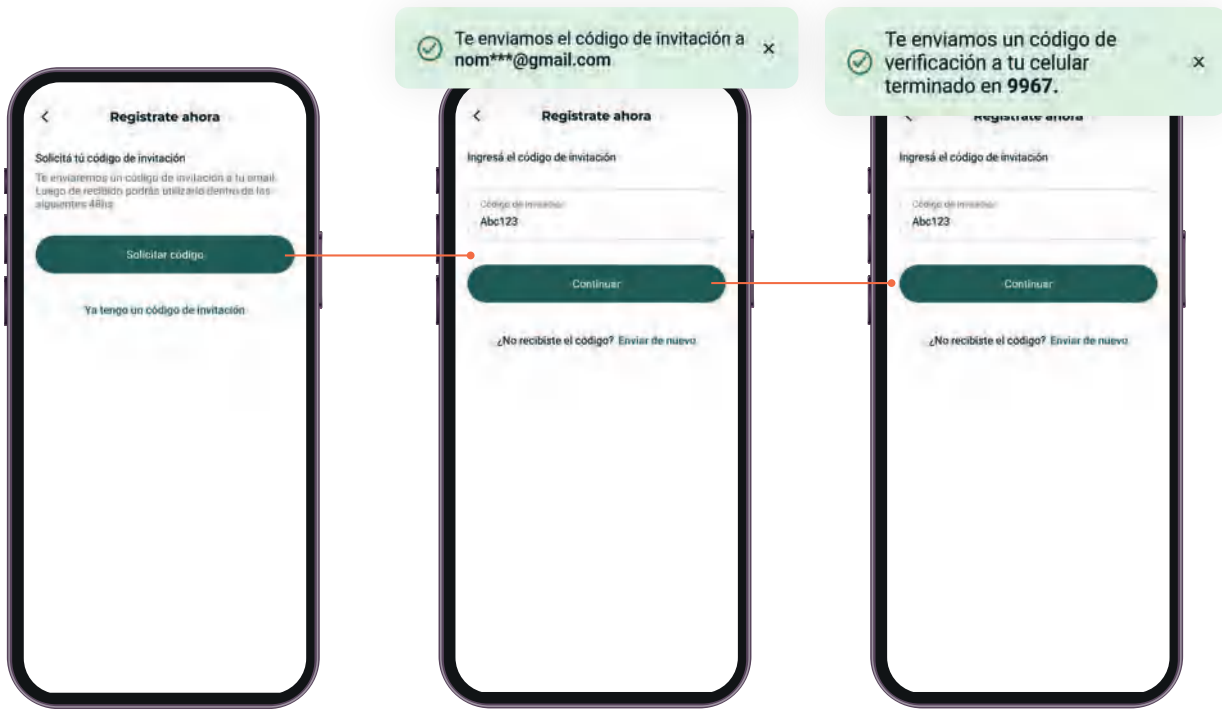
Te enviamos el código de invitación a nom***@gmail.com ×

Te enviamos un código de verificación a tu celular terminado en **9967.** ×

<

Registrate ahora

Solicitá tú código de invitación

Te enviaremos un código de invitación a tu email. Luego de recibido podrás utilizarlo dentro de las siguientes 48hs

Solicitar código

Ya tengo un código de invitación

<

Registrate ahora

Ingresá el código de invitación

Código de invitación

Abc123

Continuar

¿No recibiste el código? Enviar de nuevo

<

Registrate ahora

Ingresá el código de invitación

Código de invitación

Abc123

Continuar

¿No recibiste el código? Enviar de nuevo